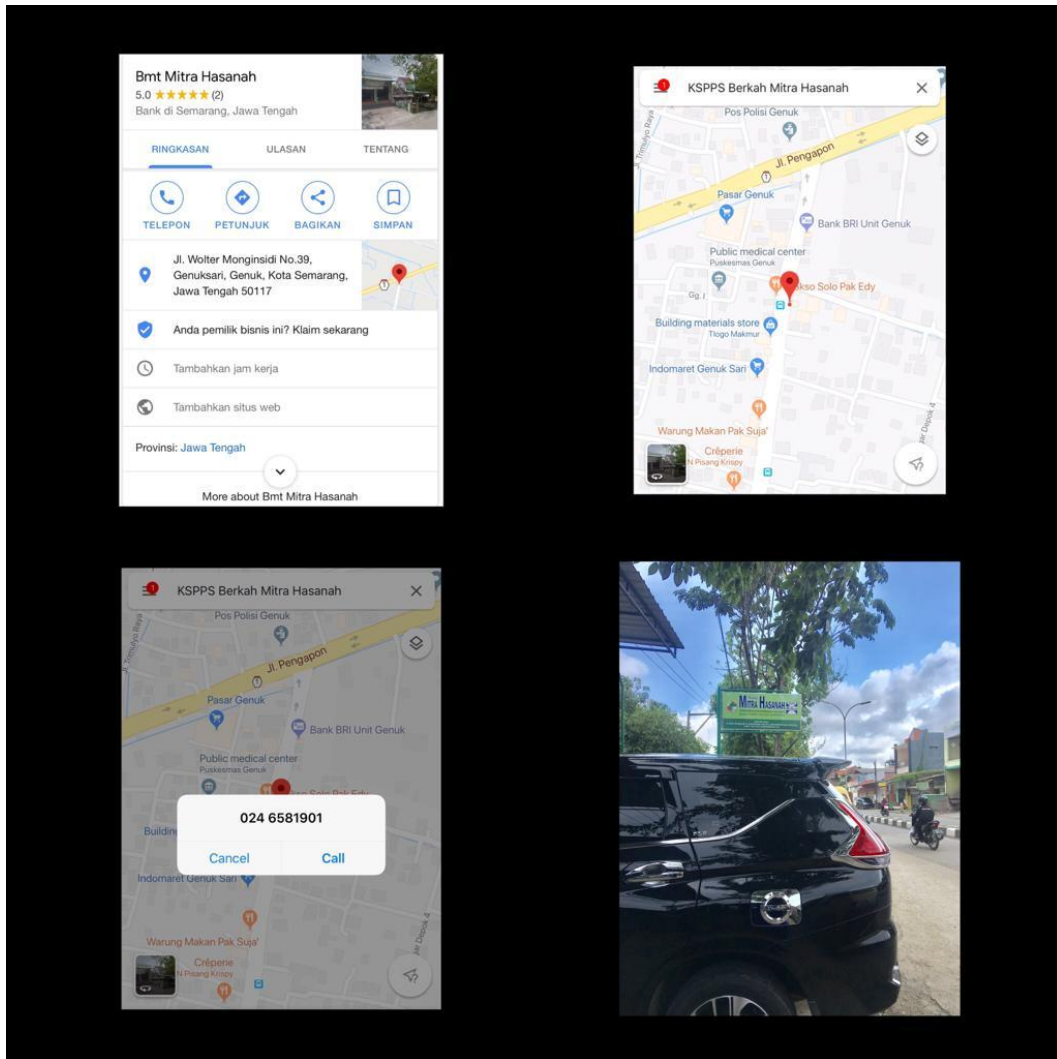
Bmt Mitra Hasanah
5.0 ★★★★★ (2)
Bank di Semarang, Jawa Tengah

RINGKASAN ULASAN TENTANG

TELEPON PETUNJUK BAGIKAN SIMPAN

Jl. Wolter Monginsidi No.39, Genuksari, Genuk, Kota Semarang, Jawa Tengah 50117

Anda pemilik bisnis ini? Klaim sekarang

Tambahkan jam kerja

Tambahkan situs web

Provinsi: Jawa Tengah

More about Bmt Mitra Hasanah

KSPPS Berkah Mitra Hasanah

Pos Polisi Genuk
Jl. Pengapon
Pasar Genuk
Bank BRI Unit Genuk
Public medical center
Puskesmas Genuk
Bakso Solo Pak Edy
Gg. I
Building materials store
Tlogo Makmur
Indomaret Genuk Sari
Warung Makan Pak Suja'
Crêperie
N Pisang Krispy
Jl. Trimulyo Raya
Jl. Depok 4

KSPPS Berkah Mitra Hasanah

Pos Polisi Genuk
Jl. Pengapon
Pasar Genuk
Bank BRI Unit Genuk
Public medical center
Puskesmas Genuk
Bakso Solo Pak Edy
Buildi
Indomaret Genuk Sari
Warung Makan Pak Suja'
Crêperie
N Pisang Krispy
Jl. Trimulyo Raya
Jl. Depok 4

024 6581901
Cancel Call

MITRA HASANAH